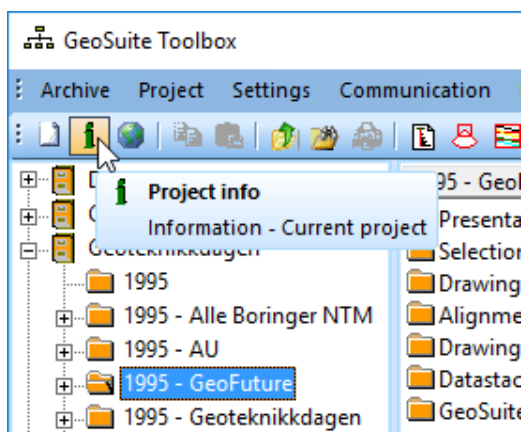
GeoSuite Toolbox

Archive Project Settings Communication

Project info
Information - Current project

D
G
Geoteknikkdagen
1995
1995 - Alle Boringer NTM
1995 - AU
1995 - GeoFuture
1995 - Geoteknikkdagen

95 - Geo
Presenta
Selection
Drawing
Alignme
Drawing
Datastac
GeoSuite